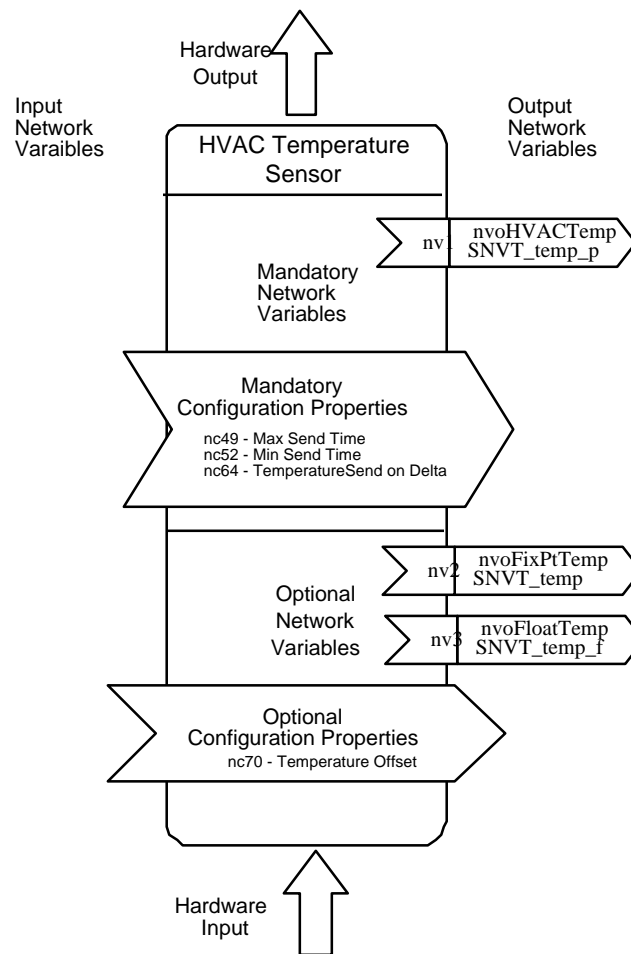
Hardware Output

Input Network Varaibles

HVAC Temperature Sensor

Output Network Variables

nv1

nvoHVACTemp
SNVT_temp_p

Mandatory Network Variables

Mandatory Configuration Properties

nc49 - Max Send Time
nc52 - Min Send Time
nc64 - TemperatureSend on Delta

nv2

nvoFixPtTemp
SNVT_temp

Optional Network Variables

nv3

nvoFloatTemp
SNVT_temp_f

Optional Configuration Properties

nc70 - Temperature Offset

Hardware Input